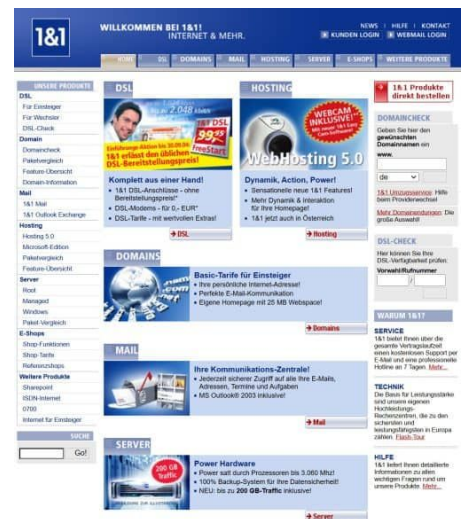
1&1

WILLKOMMEN BEI 1&1!
INTERNET & MEHR.

NEWS | HILFE | KONTAKT
KUNDEN LOGIN | WEBMAIL LOGIN

HOME | DSL | DOMAINS | MAIL | HOSTING | SERVER | E-SHOPS | WEITERE PRODUKTE

UNSERE PRODUKTE
DSL
Für Einsteiger
Für Wechsler
DSL-Check
Domain
Domaincheck
Paketvergleich
Feature-Übersicht
Domain-Information
Mail
1&1 Mail
1&1 Outlook Exchange
Hosting
Hosting 5.0
Microsoft-Edition
Paketvergleich
Feature-Übersicht
Server
Root
Managed
Windows
Paket-Vergleich
E-Shops
Shop-Funktionen
Shop-Tarife
Referenzshops
Weitere Produkte
Sharepoint
ISDN-Internet
0700
Internet für Einsteiger

SUCHE
Go!

DSL
2.048 kbit/s
99,99 FreeStart
Einführungs-Aktion bis 30.09.04:
1&1 erlässt den üblichen DSL-Bereitstellungspreis!
Komplett aus einer Hand!
• 1&1 DSL-Anschlüsse - ohne Bereitstellungspreis!*
• 1&1 DSL-Modems - für 0,- EUR*
• DSL-Tarife - mit wertvollen Extras!
DSL

HOSTING
WEBCAM INKLUSIVE!
WebHosting 5.0
Dynamik, Action, Power!
• Sensationelle neue 1&1 Features!
• Mehr Dynamik & Interaktion für Ihre Homepage!
• 1&1 jetzt auch in Österreich
Hosting

DOMAINS
Basic-Tarife für Einsteiger
• Ihre persönliche Internet-Adresse!
• Perfekte E-Mail-Kommunikation
• Eigene Homepage mit 25 MB Webspace!
Domains

MAIL
Ihre Kommunikations-Zentrale!
• Jederzeit sicherer Zugriff auf alle Ihre E-Mails, Adressen, Termine und Aufgaben
• MS Outlook® 2003 inklusive!
Mail

SERVER
200 GB Traffic
Power Hardware
• Power satt durch Prozessoren bis 3.060 MHz!
• 100% Backup-System für Ihre Datensicherheit!
• NEU: bis zu 200 GB-Traffic inklusive!
Server

1&1 Produkte direkt bestellen

DOMAINCHECK
Geben Sie hier den gewünschten Domainnamen ein
www.
1&1 Umzugsservice: Hilfe beim Providerwechsel
Mehr Domainendungen: Die große Auswahl!

DSL-CHECK
Hier können Sie Ihre DSL-Verfügbarkeit prüfen
Vorwahl/Rufnummer
/

WARUM 1&1?
SERVICE
1&1 bietet Ihnen über die gesamte Vertragslaufzeit einen kostenlosen Support per E-Mail und eine professionelle Hotline an 7 Tagen. Mehr...
TECHNIK
Die Basis für Leistungsstärke sind unsere eigenen Hochleistungs-Rechenzentren, die zu den sichersten und leistungsfähigsten in Europa zählen. Flash-Tour
HILFE
1&1 bietet Ihnen detaillierte Informationen zu allen wichtigen Fragen rund um unsere Produkte. Mehr...